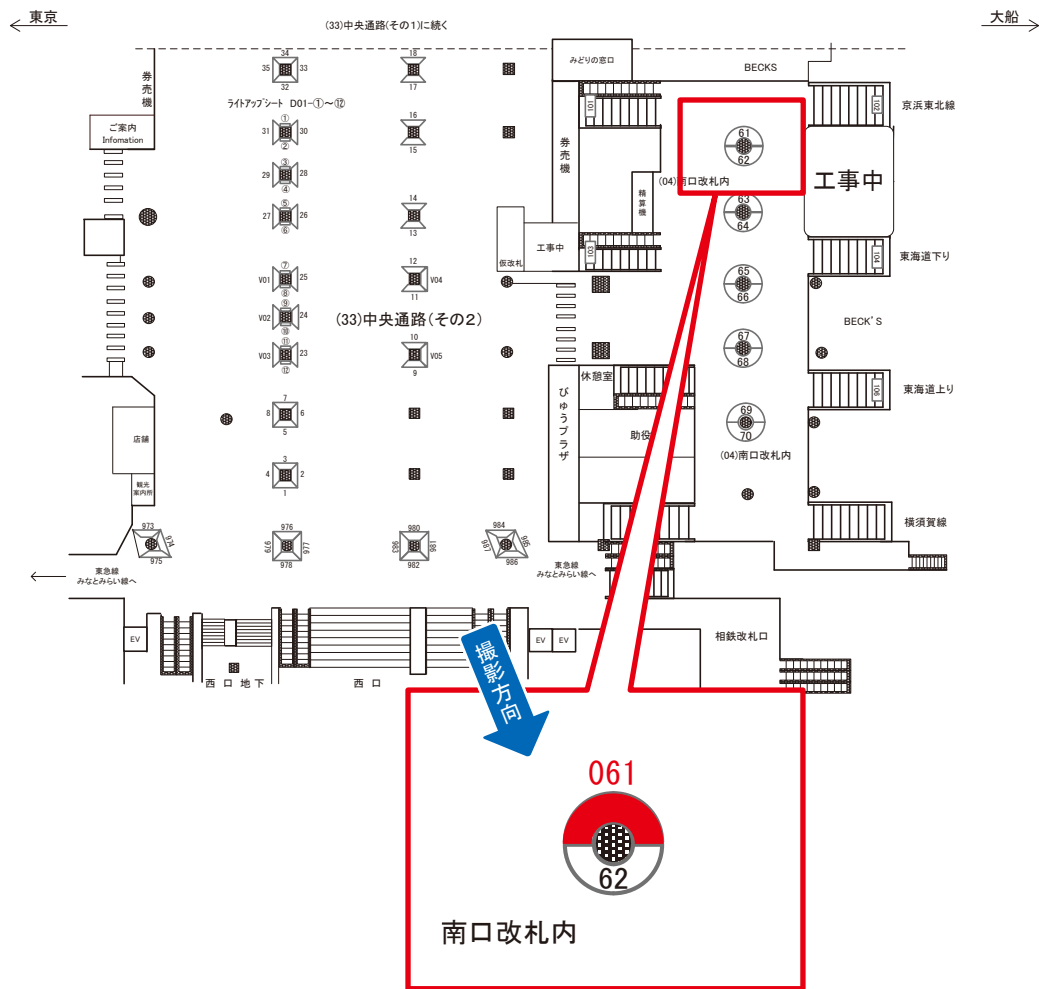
東京
(33)中央通路(その1)に続く
大船
券売機
ご案内
Infomation
35
34
33
32
ライトアップシート D01-①~⑫
31
①
②
30
29
③
④
28
27
⑤
⑥
26
V01
⑦
⑧
25
V02
⑨
⑩
24
V03
⑪
⑫
23
8
7
5
6
4
3
1
2
18
17
16
15
14
13
12
11
V04
(33)中央通路(その2)
10
9
V05
みどりの窓口
BECKS
101
券売機
精算機
工事中
仮改札
103
休憩室
びゅうプラザ
助役
(04)南口改札内
61
62
63
64
65
66
67
68
69
70
(04)南口改札内
工事中
京浜東北線
102
104
東海道下り
BECK'S
106
東海道上り
横須賀線
店舗
観光案内所
973
974
975
976
979
977
978
980
983
981
982
984
987
985
986
東急線
みなとみらい線へ
東急線
みなとみらい線へ
EV
EV
EV
西口地下
西口
相鉄改札口
撮影方向
061
62
南口改札内